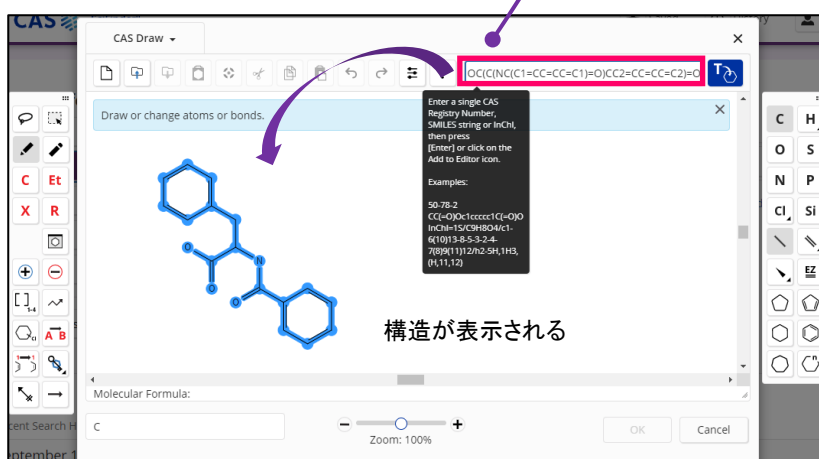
CAS

CAS Draw

×

OC(C(NC(C1=CC=CC=C1)=O)CC2=CC=CC=C2)=O

Draw or change atoms or bonds.

×

Enter a single CAS Registry Number, SMILES string or InChI, then press [Enter] or click on the Add to Editor icon.

Examples:

50-78-2
CC(=O)Oc1ccccc1C(=O)O
InChI=1S/C9H8O4/c1-6(10)13-8-5-3-2-4-7(8)9(11)12/h2-5H,1H3,(H,11,12)

C Et
X R

C H
O S
N P
Cl Si

O
O
N
O

構造が表示される

Molecular Formula:

C

Zoom: 100%

OK

Cancel

cent Search H

eptember 1